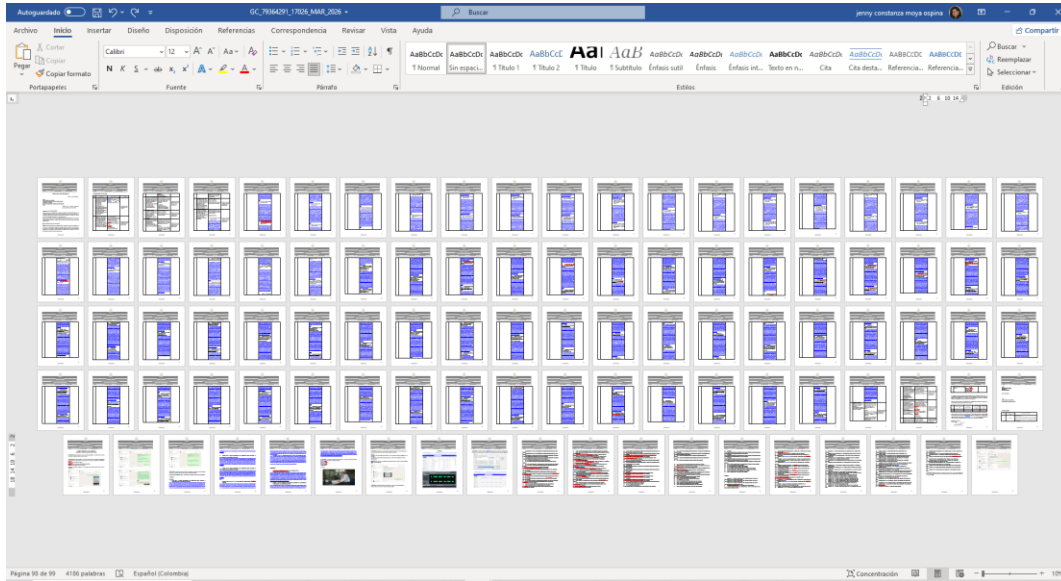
Autoguardado GC_79364291_17026_MAR_2026 Buscar jenny constanza moya ospina

Archivo Inicio Insertar Diseño Disposición Referencias Correspondencia Revisar Vista Ayuda Compartir

Cortar Copiar Pegar Copiar formato Portapapeles

Calibri 12 Fuente

Párrafo

AaBbCcDc ¶ Normal AaBbCcDc Sin espaci... AaBbCcDc ¶ Título 1 AaBbCcE ¶ Título 2 AaI ¶ Título AaB ¶ Subtítulo AaBbCcDc Énfasis sutil AaBbCcDc Énfasis AaBbCcDc Énfasis int... AaBbCcDc Texto en n... AaBbCcDc Cita AaBbCcDc Cita desta... AABBCCDC Referencia... AABBCCDC Referencia...

Estilos

Buscar Reemplazar Seleccionar Edición

Página 98 de 99 4136 palabras Español (Colombia)

Concentración